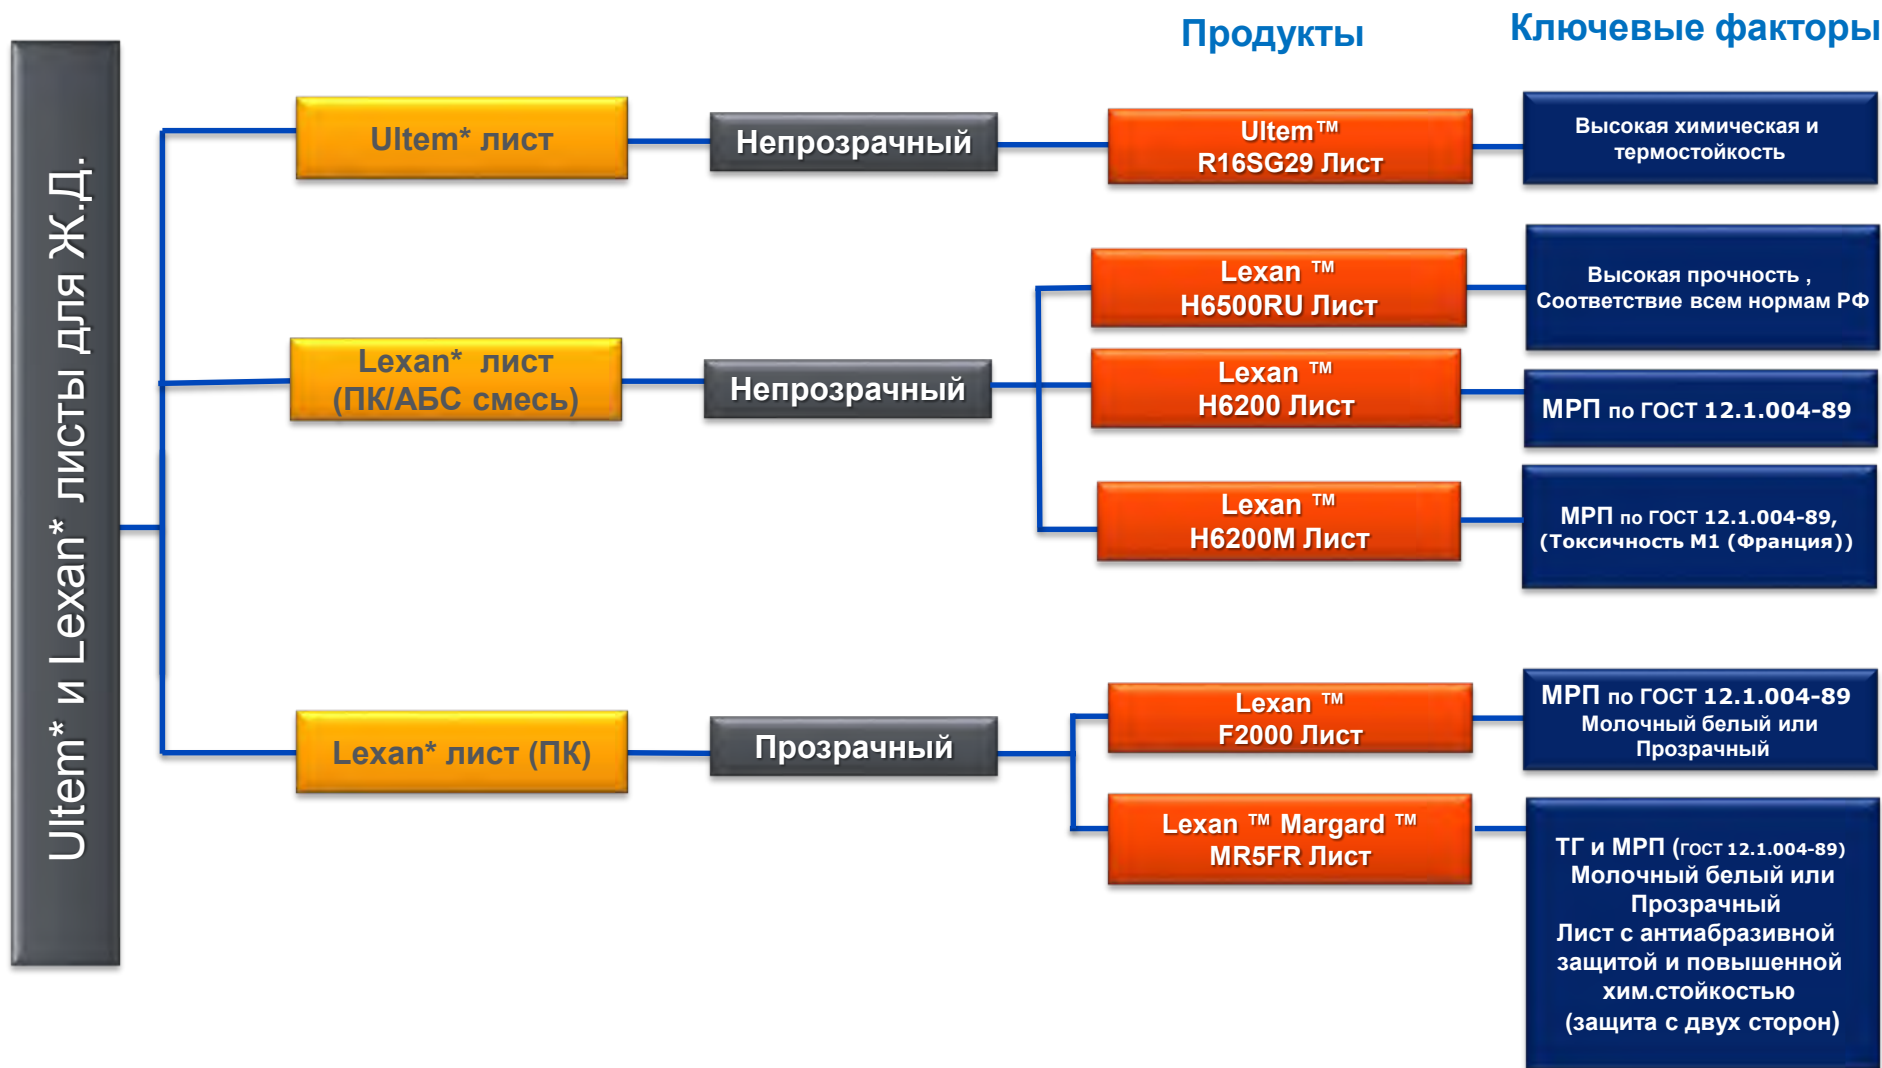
Продукты

Ключевые факторы

Ultem* и Lexan* листы для Ж.Д.

Ultem* лист

Непрозрачный

Ultem™ R16SG29 Лист

Высокая химическая и термостойкость

Lexan* лист (ПК/АБС смесь)

Непрозрачный

Lexan ™ H6500RU Лист

Высокая прочность , Соответствие всем нормам РФ

Lexan ™ H6200 Лист

МРП по ГОСТ 12.1.004-89

Lexan ™ H6200M Лист

МРП по ГОСТ 12.1.004-89, (Токсичность M1 (Франция))

Lexan* лист (ПК)

Прозрачный

Lexan ™ F2000 Лист

МРП по ГОСТ 12.1.004-89 Молочный белый или Прозрачный

Lexan ™ Margard ™ MR5FR Лист

ТГ и МРП (ГОСТ 12.1.004-89) Молочный белый или Прозрачный Лист с антиабразивной защитой и повышенной хим.стойкостью (защита с двух сторон)